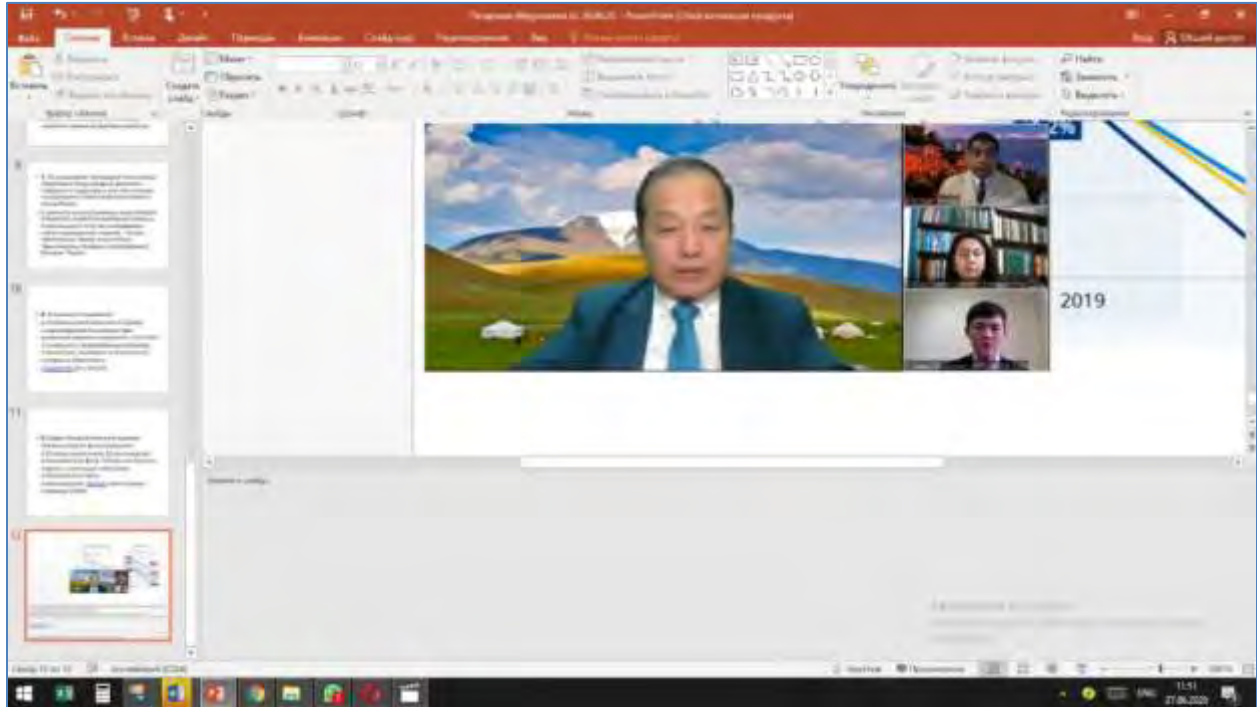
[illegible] - PowerPoint

Файл Главная Вставка Дизайн Переходы Анимация Слайд-шоу Рецензирование Вид

Вставить Создать слайд Найти Заменить Выделить

Буфер обмена Слайды Шрифт Абзац Рисование Редактирование

9

10

11

12

2019

Заметки к слайду

Слайд 12 из 12 русский

Заметки Примечания

ENG 11:51 27.06.2020